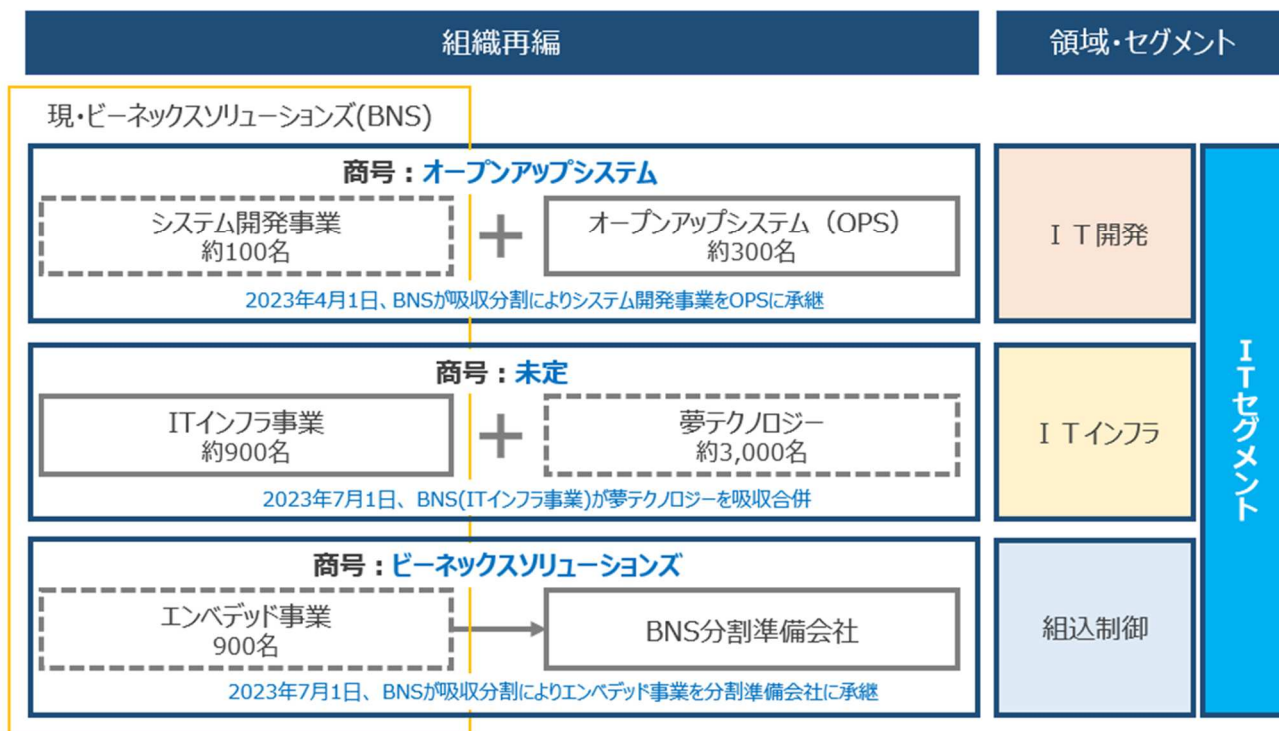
組織再編

領域・セグメント

現・ビーネックスソリューションズ(BNS)

商号：オープンアップシステム

システム開発事業
約100名

＋

オープンアップシステム（OPS）
約300名

2023年4月1日、BNSが吸収分割によりシステム開発事業をOPSに承継

ＩＴ開発

商号：未定

ITインフラ事業
約900名

＋

夢テクノロジー
約3,000名

2023年7月1日、BNS(ITインフラ事業)が夢テクノロジーを吸収合併

ＩＴインフラ

商号：ビーネックスソリューションズ

エンベデッド事業
900名

BNS分割準備会社

2023年7月1日、BNSが吸収分割によりエンベデッド事業を分割準備会社に承継

組込制御

ITセグメント